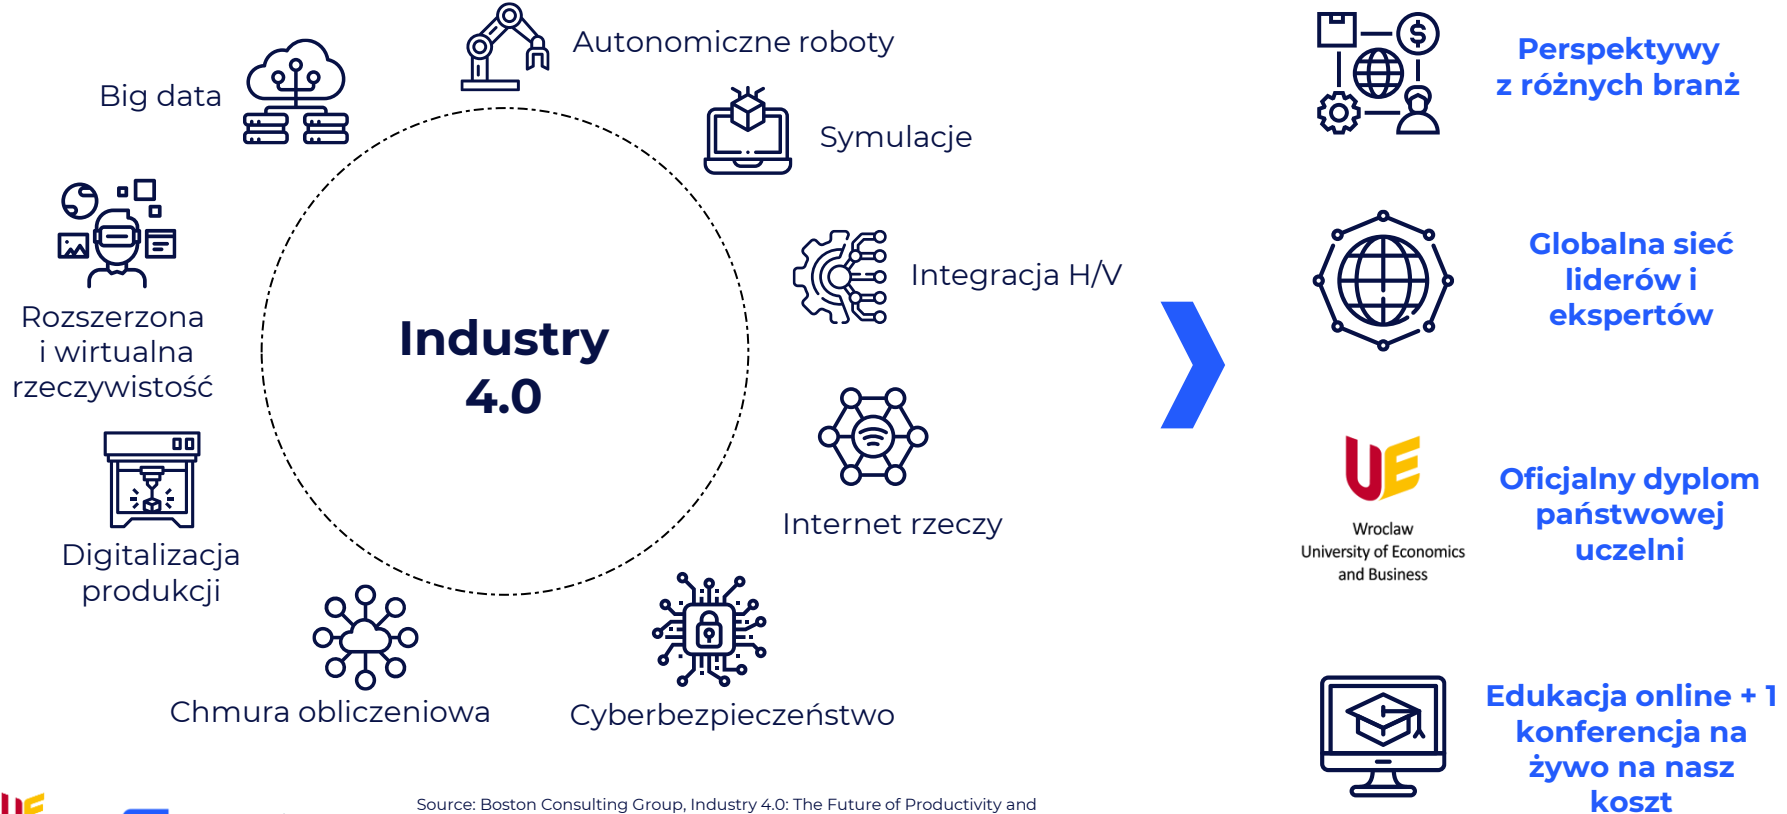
Autonomiczne roboty

Big data

Symulacje

Rozszerzona i wirtualna rzeczywistość

Integracja H/V

Industry 4.0

Internet rzeczy

Digitalizacja produkcji

Chmura obliczeniowa

Cyberbezpieczeństwo

Perspektywy z różnych branż

Globalna sieć liderów i ekspertów

UE
Wroclaw University of Economics and Business

Oficjalny dyplom państwowej uczelni

Edukacja online + 1 konferencja na żywo na nasz koszt

Source: Boston Consulting Group, Industry 4.0: The Future of Productivity and